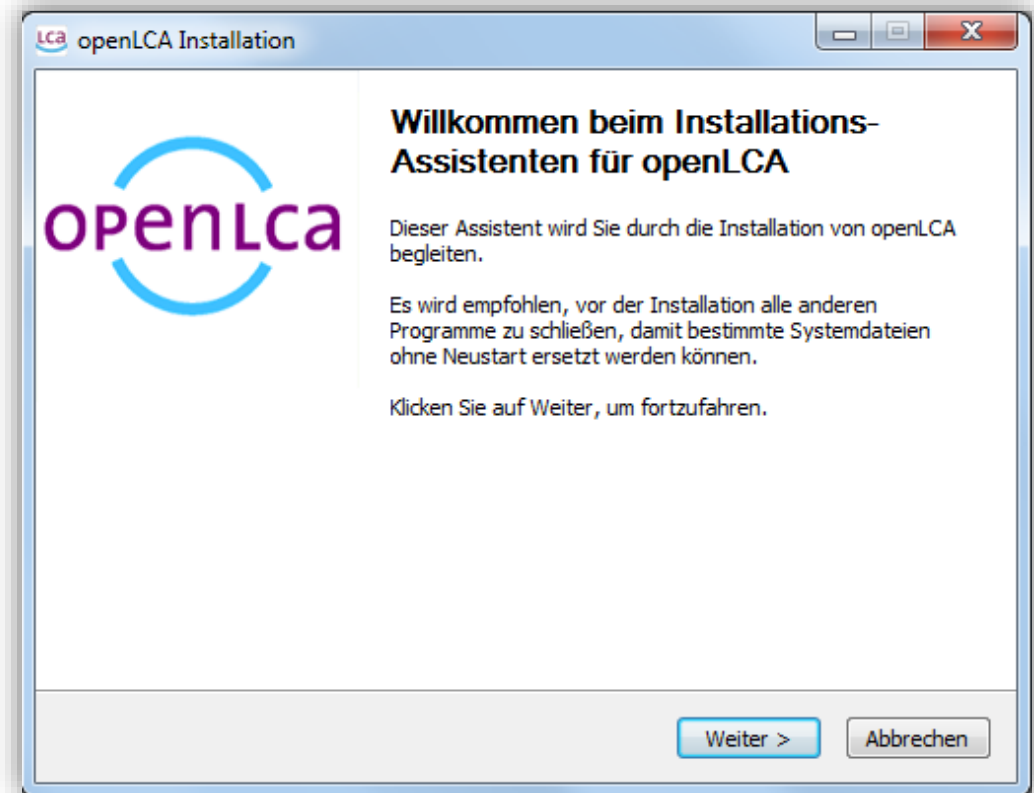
LCA openLCA Installation

openLCA

Willkommen beim Installations-Assistenten für openLCA

Dieser Assistent wird Sie durch die Installation von openLCA begleiten.

Es wird empfohlen, vor der Installation alle anderen Programme zu schließen, damit bestimmte Systemdateien ohne Neustart ersetzt werden können.

Klicken Sie auf Weiter, um fortzufahren.

Weiter >

Abbrechen